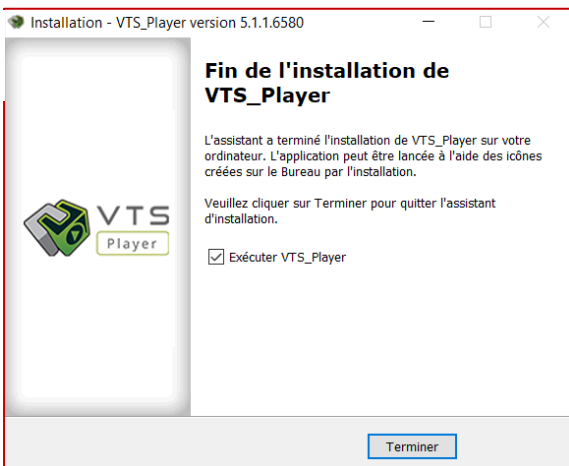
Installation - VTS_Player version 5.1.1.6580

VTS
Player

Fin de l'installation de VTS_Player

L'assistant a terminé l'installation de VTS_Player sur votre ordinateur. L'application peut être lancée à l'aide des icônes créées sur le Bureau par l'installation.

Veuillez cliquer sur Terminer pour quitter l'assistant d'installation.

☑ Exécuter VTS_Player

Terminer